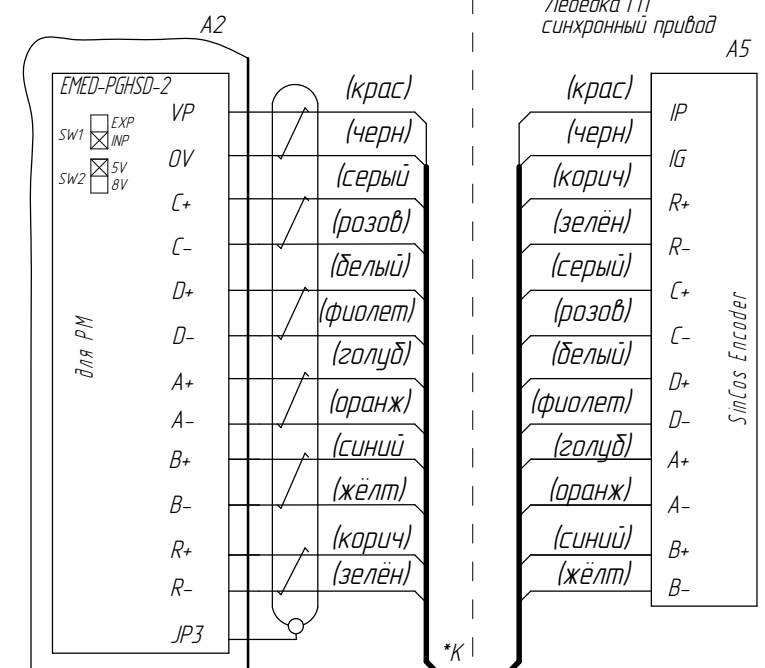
Лебедка ГП
синхронный привод

A2

A5

EMED-PGHSD-2

SW1 EXP INP

SW2 5V 8V

для PM

VP
0V
C+
C–
D+
D–
A+
A–
B+
B–
R+
R–
JP3

(крас)
(черн)
(серый
(розов)
(белый)
(фиолет)
(голуб)
(оранж)
(синий
(жёлт)
(корич)
(зелён)

*K

(крас)
(черн)
(корич)
(зелён)
(серый)
(розов)
(белый)
(фиолет)
(голуб)
(оранж)
(синий)
(жёлт)

IP
IG
R+
R–
C+
C–
D+
D–
A+
A–
B+
B–

SinCos Encoder